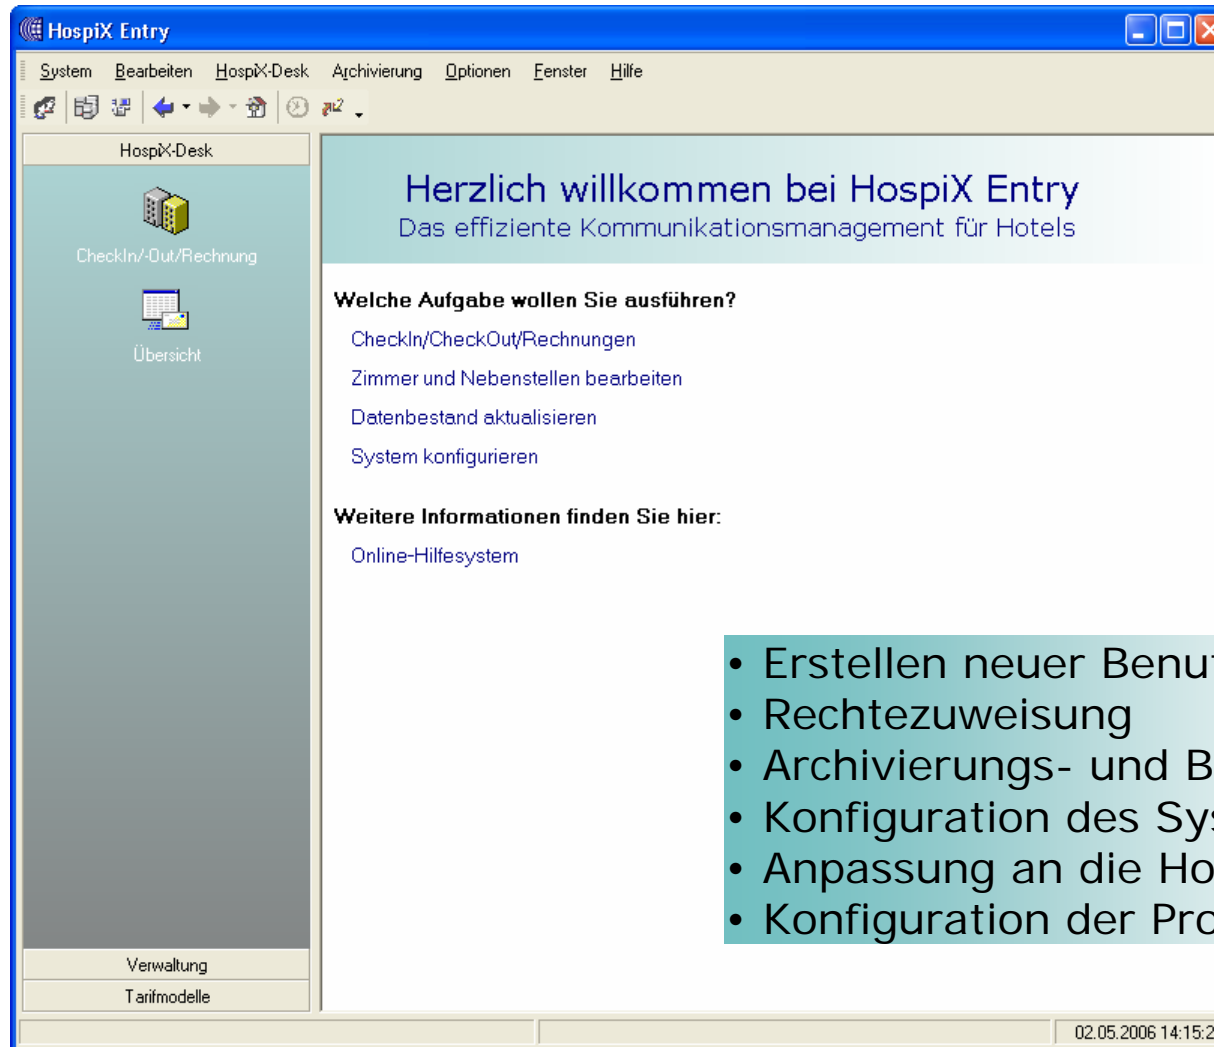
HospiX Entry

System Bearbeiten HospiX-Desk Archivierung Optionen Fenster Hilfe

HospiX-Desk

CheckIn/-Out/Rechnung

Übersicht

Verwaltung

Tarifmodelle

Herzlich willkommen bei HospiX Entry
Das effiziente Kommunikationsmanagement für Hotels

Welche Aufgabe wollen Sie ausführen?

CheckIn/CheckOut/Rechnungen

Zimmer und Nebenstellen bearbeiten

Datenbestand aktualisieren

System konfigurieren

Weitere Informationen finden Sie hier:

Online-Hilfesystem

• Erstellen neuer Benu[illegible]
• Rechtezuweisung
• Archivierungs- und B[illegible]
• Konfiguration des Sy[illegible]
• Anpassung an die Ho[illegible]
• Konfiguration der Pro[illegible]

02.05.2006 14:15:2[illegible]